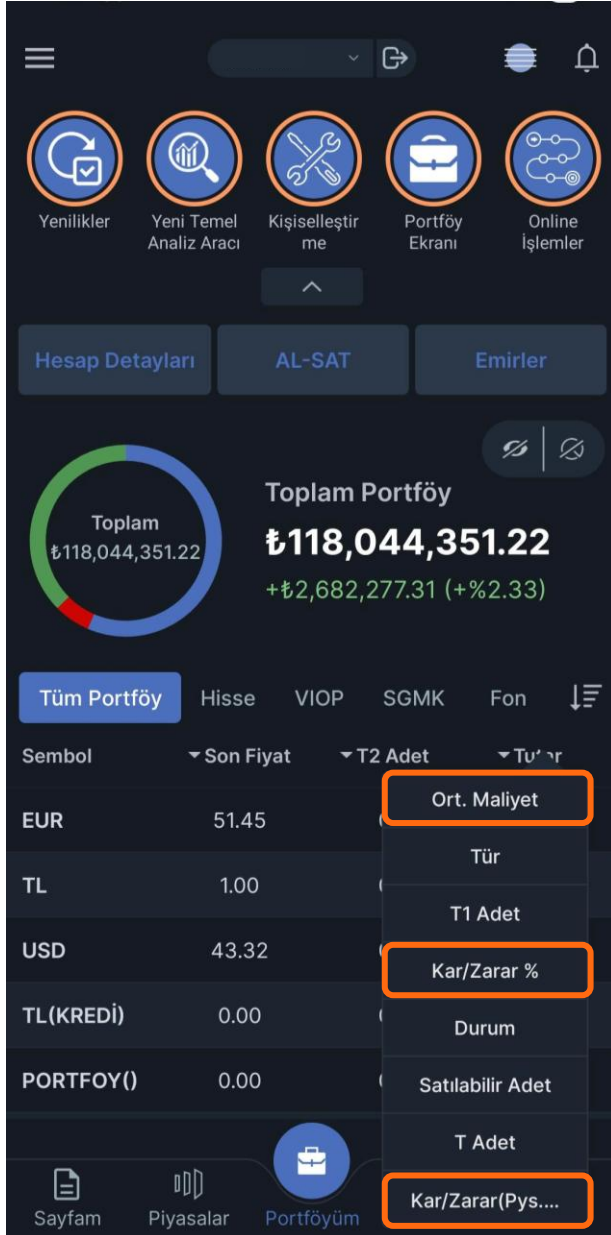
Yenilikler

Yeni Temel Analiz Aracı

Kişiselleştirme

Portföy Ekranı

Online İşlemler

Hesap Detayları

AL-SAT

Emirler

Toplam
₺118,044,351.22

Toplam Portföy

₺118,044,351.22

+₺2,682,277.31 (+%2.33)

Tüm Portföy

Hisse

VIOP

SGMK

Fon

| Sembol | Son Fiyat | T2 Adet | Tu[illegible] |
|---|---|---|---|
| EUR | 51.45 | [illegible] | |
| TL | 1.00 | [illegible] | |
| USD | 43.32 | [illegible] | |
| TL(KREDİ) | 0.00 | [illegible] | |
| PORTFOY() | 0.00 | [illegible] | |

Ort. Maliyet

Tür

T1 Adet

Kar/Zarar %

Durum

Satılabilir Adet

T Adet

Kar/Zarar(Pys....

Sayfam

Piyasalar

Portföyüm